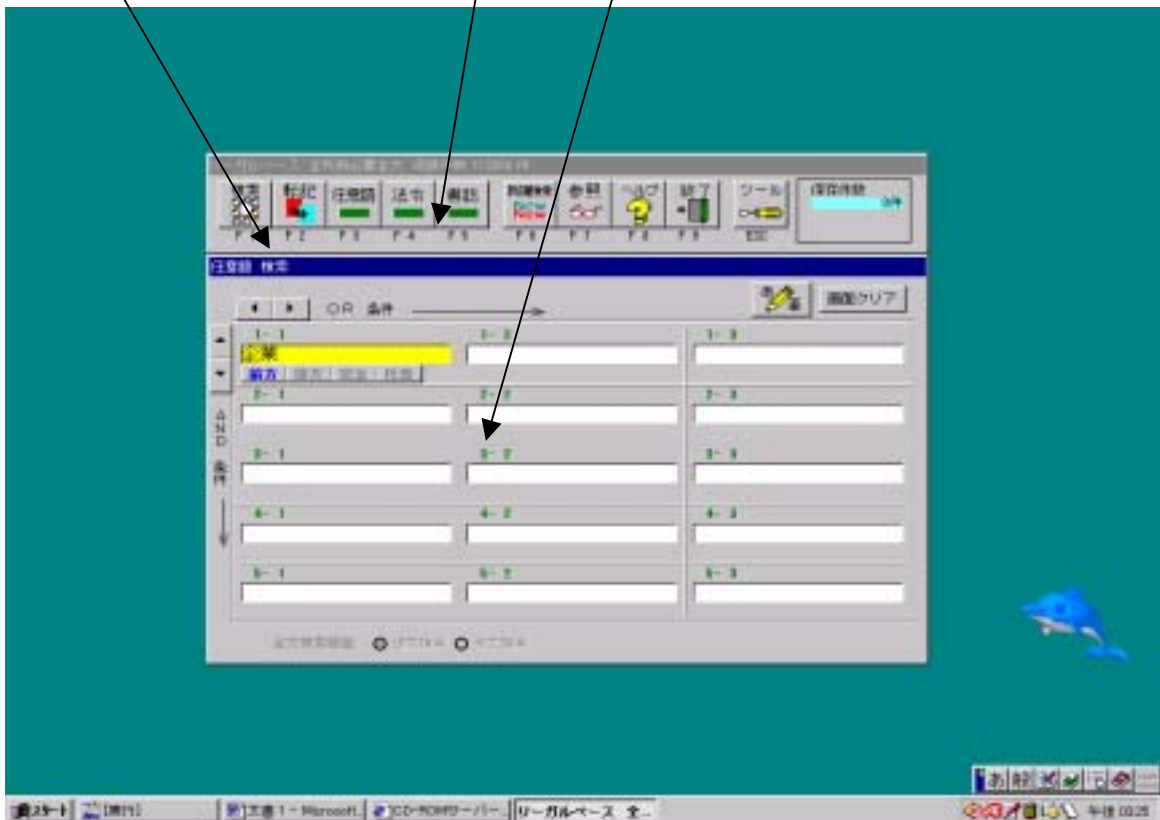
検索 F1
転記 F2
任意語 F3
法令 F4
裁判 F5
F6
参照 F7
ヘルプ F8
終了 F9
ツール ESC
保存件数 0件

任意語 検索

◀ ▶ OR 条件

画面クリア

1-1
企業
前方 後方 完全 任意
1-2
1-3
2-1
2-2
2-3
AND 条件
3-1
3-2
3-3
4-1
4-2
4-3
5-1
5-2
5-3

スタート
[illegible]
文書 1 - Microsoft
CD-ROMサーバー
リーガルベース 全...
午後 03:25